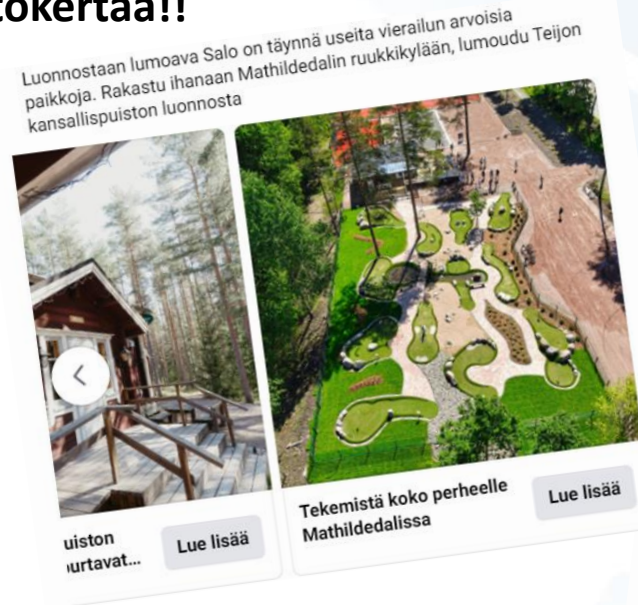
okertaa!!

Luonnostaan lumoava Salo on täynnä useita vierailun arvoisia paikkoja. Rakastu ihanaan Mathildedalin ruukkikylään, lumoudu Teijon kansallispuiston luonnosta

uiston urtavat...

Lue lisää

Tekemistä koko perheelle Mathildedalissa

Lue lisää